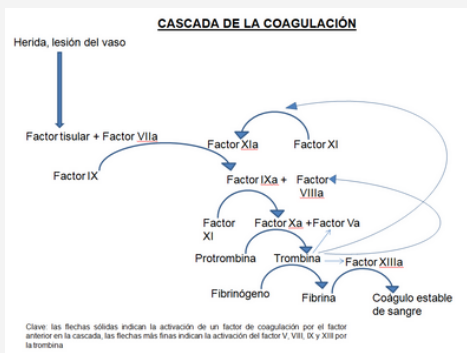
CASCADA DE LA COAGULACIÓN

Herida, lesión del vaso

Factor tisular + Factor VIIa

Factor XIa

Factor XI

Factor IX

Factor IXa +

Factor VIIIa

Factor XI

Factor Xa +Factor Va

Protrombina

Trombina

Factor XIIIa

Fibrinógeno

Fibrina

Coágulo estable de sangre

Clave: las flechas sólidas indican la activación de un factor de coagulación por el factor anterior en la cascada, las flechas más finas indican la activación del factor V, VIII, IX y XIII por la trombina